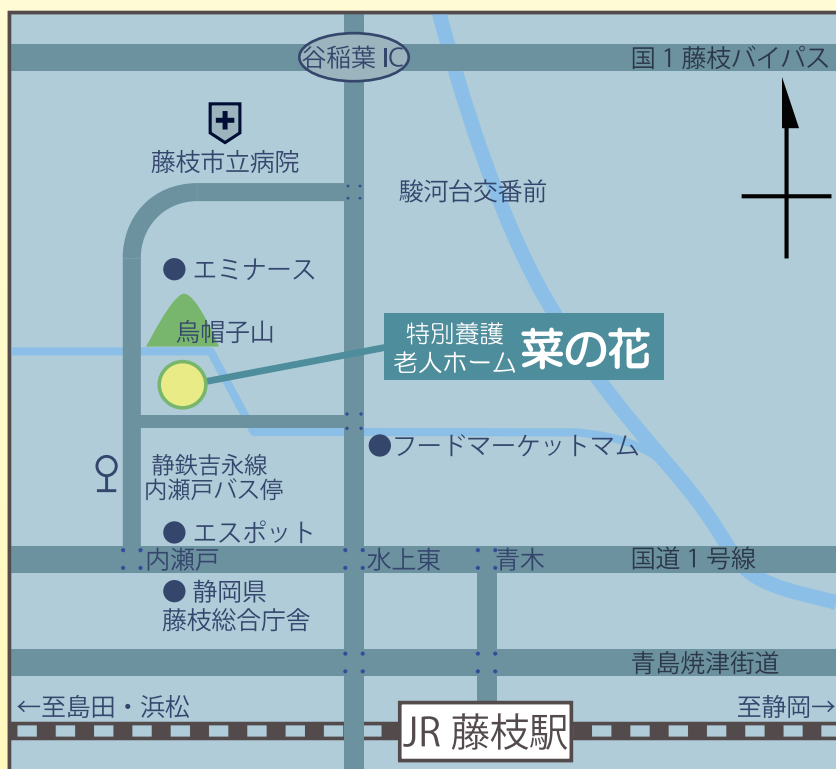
谷稲葉 IC
国 1 藤枝バイパス
藤枝市立病院
駿河台交番前
エミナース
烏帽子山
特別養護
老人ホーム
菜の花
フードマーケットマム
静鉄吉永線
内瀬戸バス停
エスポット
内瀬戸
水上東
青木
国道 1 号線
静岡県
藤枝総合庁舎
青島焼津街道
←至島田・浜松
JR 藤枝駅
至静岡→